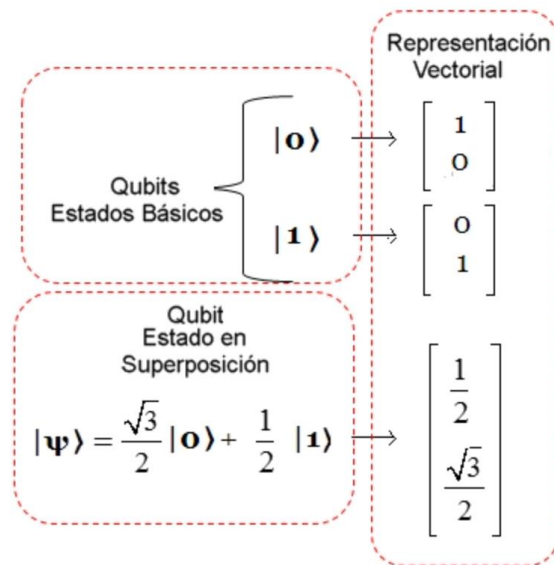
Representación Vectorial

Qubits Estados Básicos

$|0\rangle \rightarrow \begin{bmatrix} 1 \\ 0 \end{bmatrix}$

$|1\rangle \rightarrow \begin{bmatrix} 0 \\ 1 \end{bmatrix}$

Qubit Estado en Superposición

$|\psi\rangle = \frac{\sqrt{3}}{2}|0\rangle + \frac{1}{2}|1\rangle \rightarrow \begin{bmatrix} \frac{1}{2} \\ \frac{\sqrt{3}}{2} \end{bmatrix}$